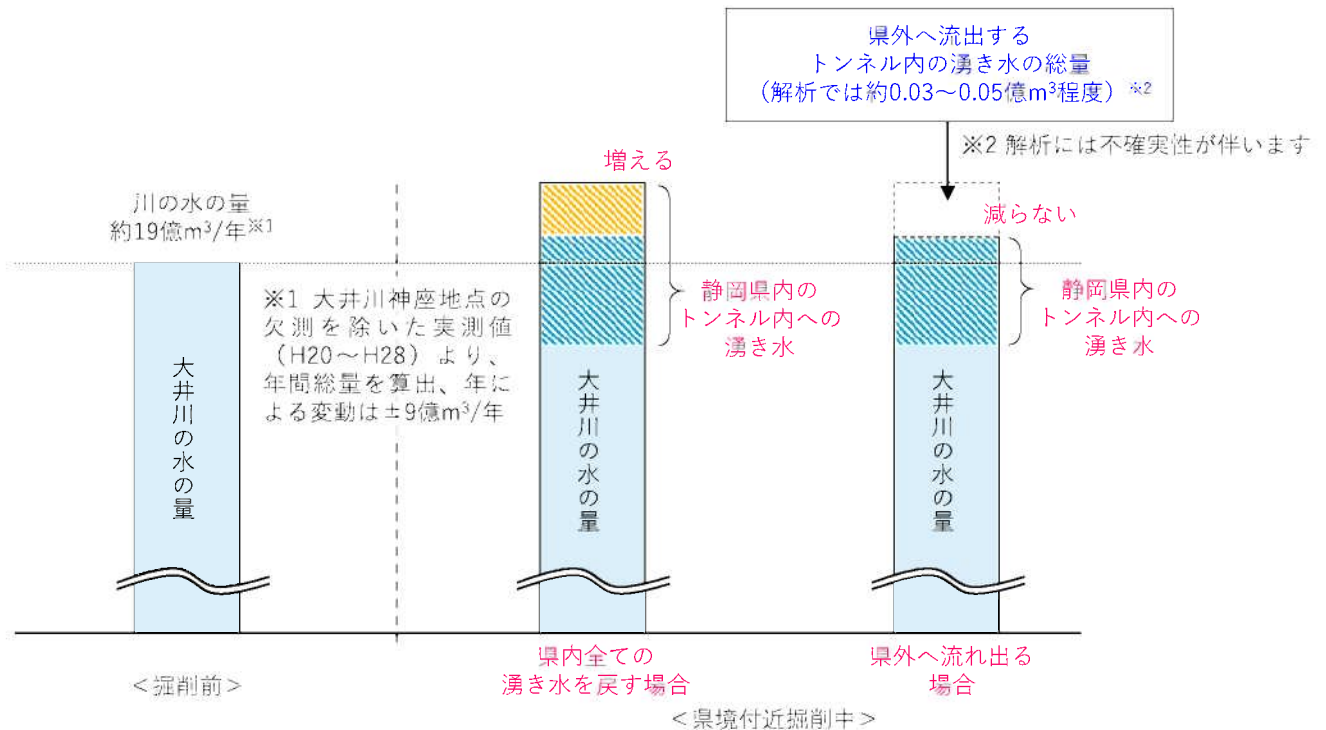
県外へ流出する
トンネル内の湧き水の総量
（解析では約0.03～0.05億m³程度）※2

※2 解析には不確実性が伴います

川の水の量
約19億m³/年※1

※1 大井川神座地点の欠測を除いた実測値（H20～H28）より、年間総量を算出、年による変動は±9億m³/年

大井川の水の量

増える

静岡県内のトンネル内への湧き水

大井川の水の量

減らない

静岡県内のトンネル内への湧き水

大井川の水の量

＜掘削前＞

県内全ての湧き水を戻す場合

県外へ流れ出る場合

＜県境付近掘削中＞